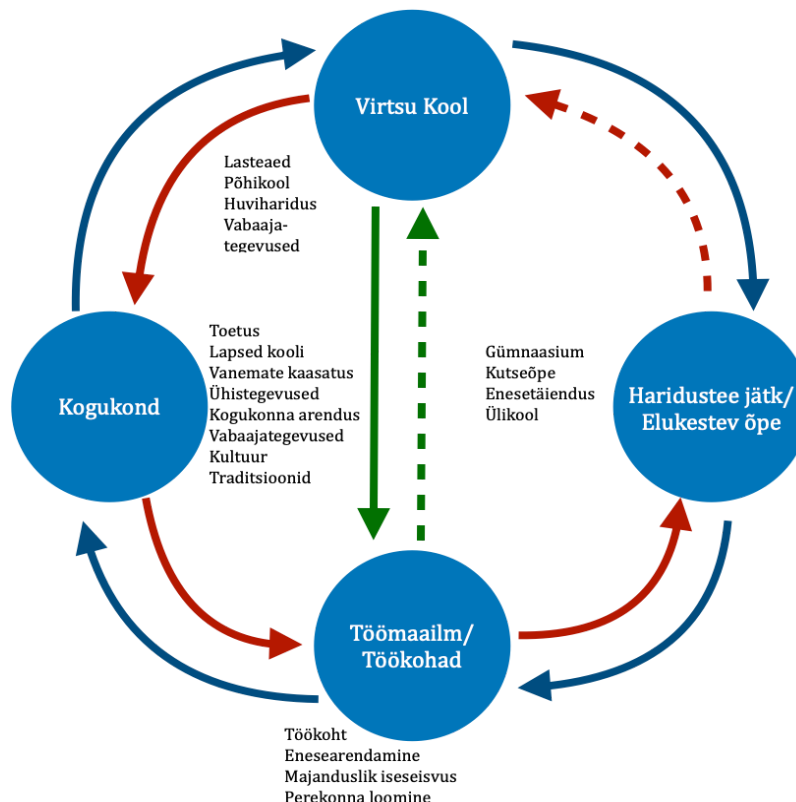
Virtsu Kool

Lasteaed
Põhikool
Huviharidus
Vabaajategevused

Toetus
Lapsed kooli
Vanemate kaasatus
Ühistegevused
Kogukonna arendus
Vabaajategevused
Kultuur
Traditsioonid

Kogukond

Gümnaasium
Kutseõpe
Enesetäiendus
Ülikool

Haridustee jätk/ Elukestev õpe

Töömaailm/ Töökohad

Töökoht
Enesearendamine
Majanduslik iseseisvus
Perekonna loomine